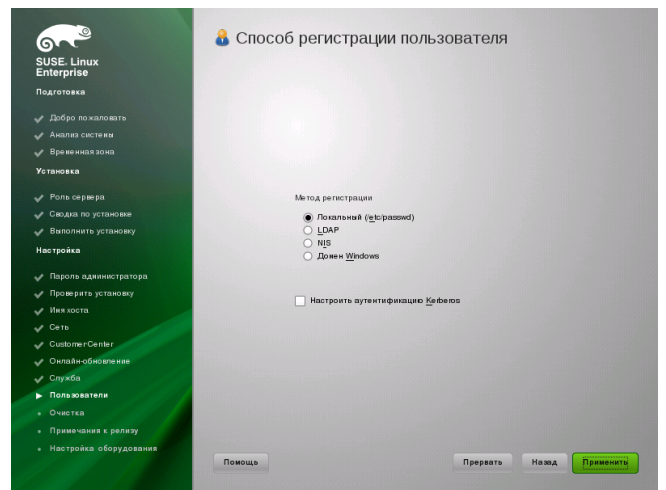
SUSE. Linux Enterprise

Подготовка

Добро пожаловать
Анализ системы
Временная зона

Установка

Роль сервера
Сводка по установке
Выполнить установку

Настройка

Пароль администратора
Проверить установку
Имя хоста
Сеть
Customer Center
Онлайн-обновление
Служба
Пользователи
Очистка
Примечания к релизу
Настройка оборудования

Способ регистрации пользователя

Метод регистрации

Локальный (/etc/passwd)
LDAP
NIS
Домен Windows

Настроить аутентификацию Kerberos

Помощь

Прервать

Назад

Применить